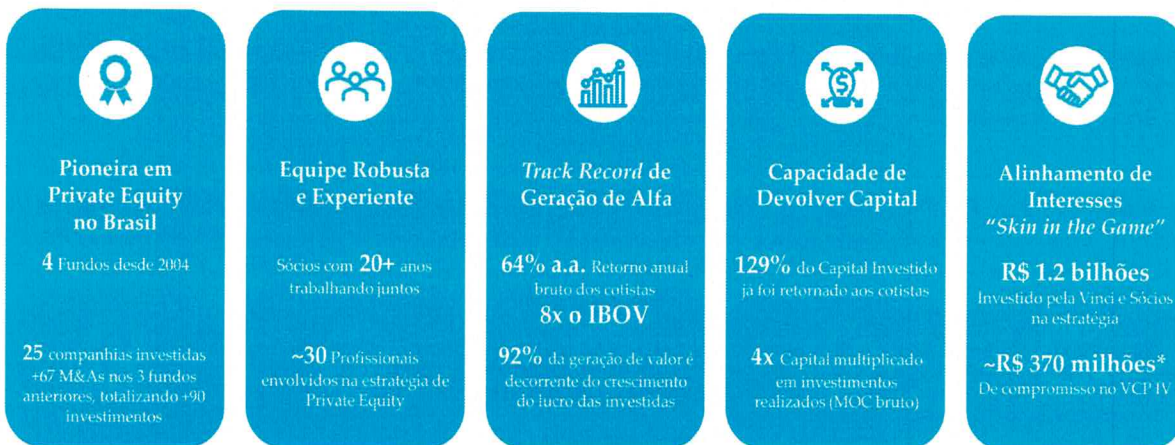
Pioneira em Private Equity no Brasil

4 Fundos desde 2004

25 companhias investidas +67 M&As nos 3 fundos anteriores, totalizando +90 investimentos

Equipe Robusta e Experiente

Sócios com 20+ anos trabalhando juntos

~30 Profissionais envolvidos na estratégia de Private Equity

*Track Record* de Geração de Alfa

64% a.a. Retorno anual bruto dos cotistas

8x o IBOV

92% da geração de valor é decorrente do crescimento do lucro das investidas

Capacidade de Devolver Capital

129% do Capital Investido já foi retornado aos cotistas

4x Capital multiplicado em investimentos realizados (MOC bruto)

Alinhamento de Interesses *"Skin in the Game"*

R$ 1.2 bilhões

Investido pela Vinci e Sócios na estratégia

~R$ 370 milhões*

De compromisso no VCP IV